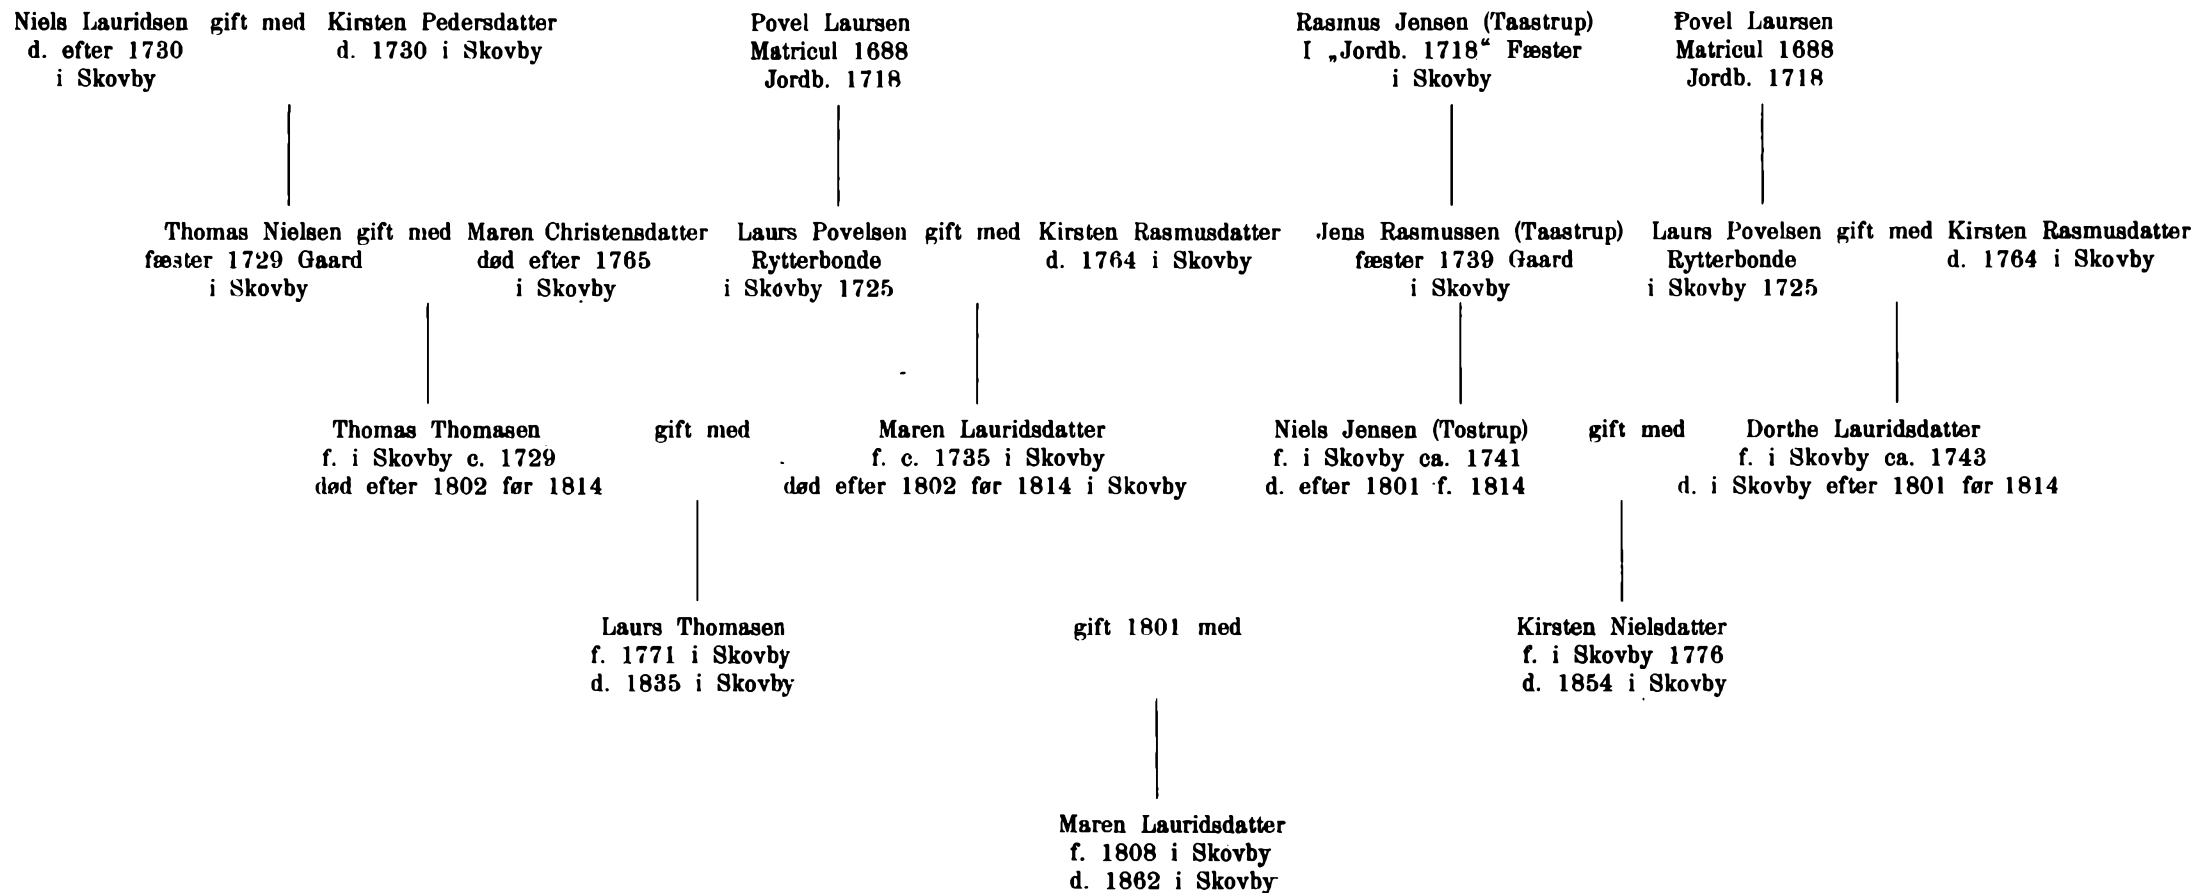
Niels Lauridsen gift med Kirsten Pedersdatter
d. efter 1730 d. 1730 i Skovby
i Skovby

Povel Laursen
Matricul 1688
Jordb. 1718

Rasmus Jensen (Taastrup)
I „Jordb. 1718“ Fæster
i Skovby

Povel Laursen
Matricul 1688
Jordb. 1718

Thomas Nielsen gift med Maren Christensdatter
fæster 1729 Gaard død efter 1765
i Skovby i Skovby

Laurs Povelsen gift med Kirsten Rasmusdatter
Rytterbonde d. 1764 i Skovby
i Skovby 1725

Jens Rasmussen (Taastrup)
fæster 1739 Gaard
i Skovby

Laurs Povelsen gift med Kirsten Rasmusdatter
Rytterbonde d. 1764 i Skovby
i Skovby 1725

Thomas Thomasen
f. i Skovby c. 1729
død efter 1802 før 1814

gift med

Maren Lauridsdatter
f. c. 1735 i Skovby
død efter 1802 før 1814 i Skovby

Niels Jensen (Tostrup)
f. i Skovby ca. 1741
d. efter 1801 f. 1814

gift med

Dorthe Lauridsdatter
f. i Skovby ca. 1743
d. i Skovby efter 1801 før 1814

Laurs Thomasen
f. 1771 i Skovby
d. 1835 i Skovby

gift 1801 med

Kirsten Nielsdatter
f. i Skovby 1776
d. 1854 i Skovby

Maren Lauridsdatter
f. 1808 i Skovby
d. 1862 i Skovby